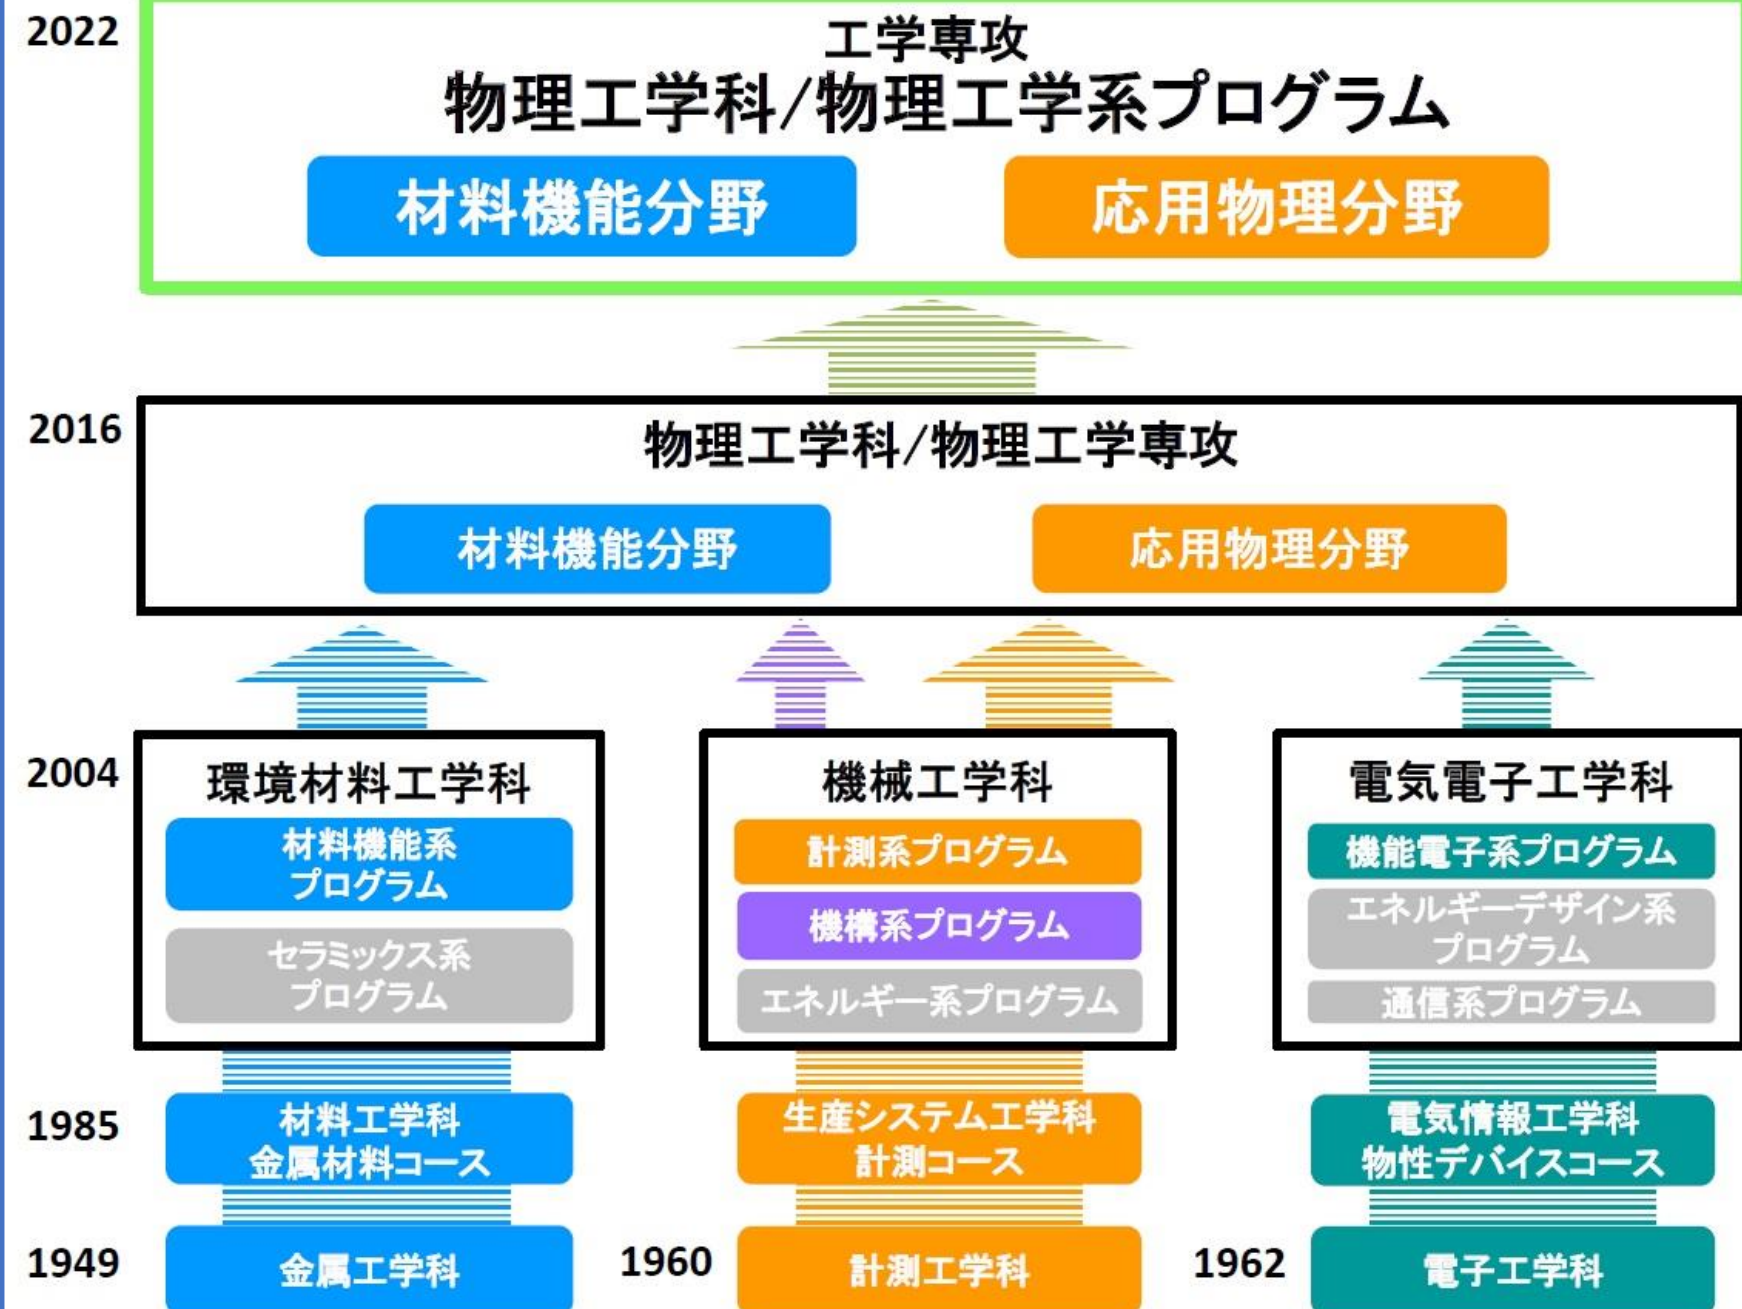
2022

工学専攻
物理工学科/物理工学系プログラム

材料機能分野

応用物理分野

2016

物理工学科/物理工学専攻

材料機能分野

応用物理分野

2004

環境材料工学科

材料機能系プログラム

セラミックス系プログラム

機械工学科

計測系プログラム

機構系プログラム

エネルギー系プログラム

電気電子工学科

機能電子系プログラム

エネルギーデザイン系プログラム

通信系プログラム

1985

材料工学科
金属材料コース

生産システム工学科
計測コース

電気情報工学科
物性デバイスコース

1949

金属工学科

1960

計測工学科

1962

電子工学科